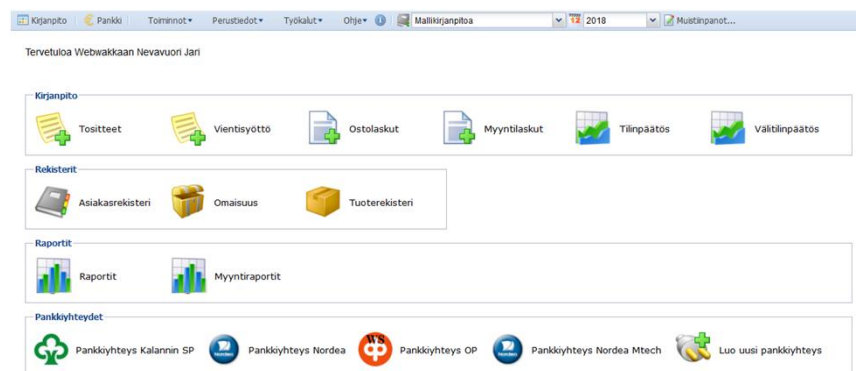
Kirjanpito Pankki Toiminnot▾ Perustiedot▾ Työkalut▾ Ohje▾ Mallikirjanpitoa 12 2018 Muistiinpanot...

Tervetuloa Webwakkaan Nevavuori Jari

Kirjanpito

Tositteet Vientisyöttö Ostolaskut Myyntilaskut Tilinpäätös Välitilinpäätös

Rekisterit

Asiakasrekisteri Omaisuus Tuoterekisteri

Raportit

Raportit Myyntiraportit

Pankkiyhteydet

Pankkiyhteys Kalannin SP Pankkiyhteys Nordea Pankkiyhteys OP Pankkiyhteys Nordea Mtech Luo uusi pankkiyhteys